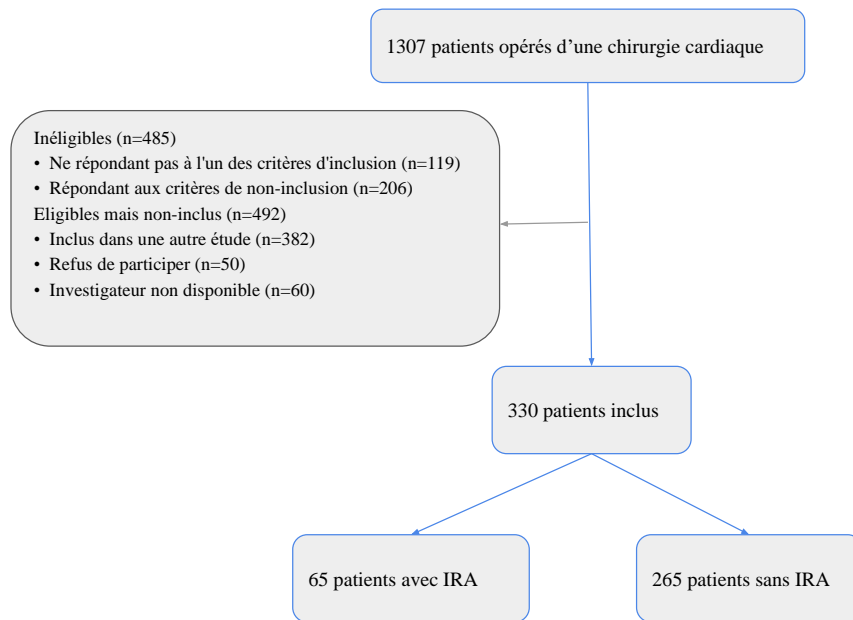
1307 patients opérés d'une chirurgie cardiaque

Inéligibles (n=485)
• Ne répondant pas à l'un des critères d'inclusion (n=119)
• Répondant aux critères de non-inclusion (n=206)
Eligibles mais non-inclus (n=492)
• Inclus dans une autre étude (n=382)
• Refus de participer (n=50)
• Investigateur non disponible (n=60)

330 patients inclus

65 patients avec IRA

265 patients sans IRA